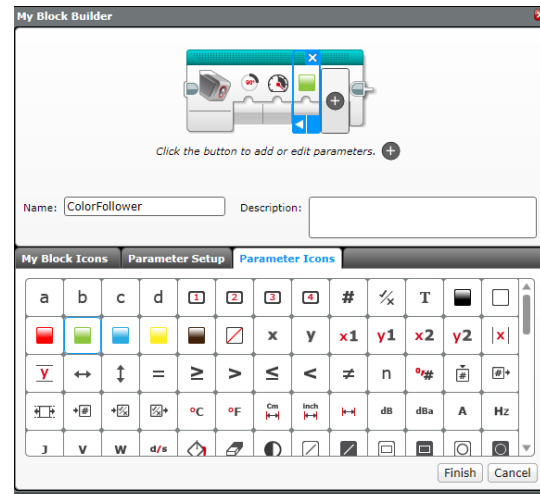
My Block Builder

90°

Click the button to add or edit parameters.

Name: ColorFollower

Description:

My Block Icons | Parameter Setup | Parameter Icons

| a | b | c | d | 1 | 2 | 3 | 4 | # | ⁄ | T | | |
|---|---|---|---|---|---|---|---|---|---|---|---|---|
| | | | | | | x | y | x1 | y1 | x2 | y2 | \|x\| |
| y | ↔ | ↕ | = | ≥ | > | ≤ | < | ≠ | n | % # | # | # |
| | # | % | % | °C | °F | Cm | inch | | dB | dBa | A | Hz |
| J | V | W | d/s | | | | | | | | | |

Finish | Cancel